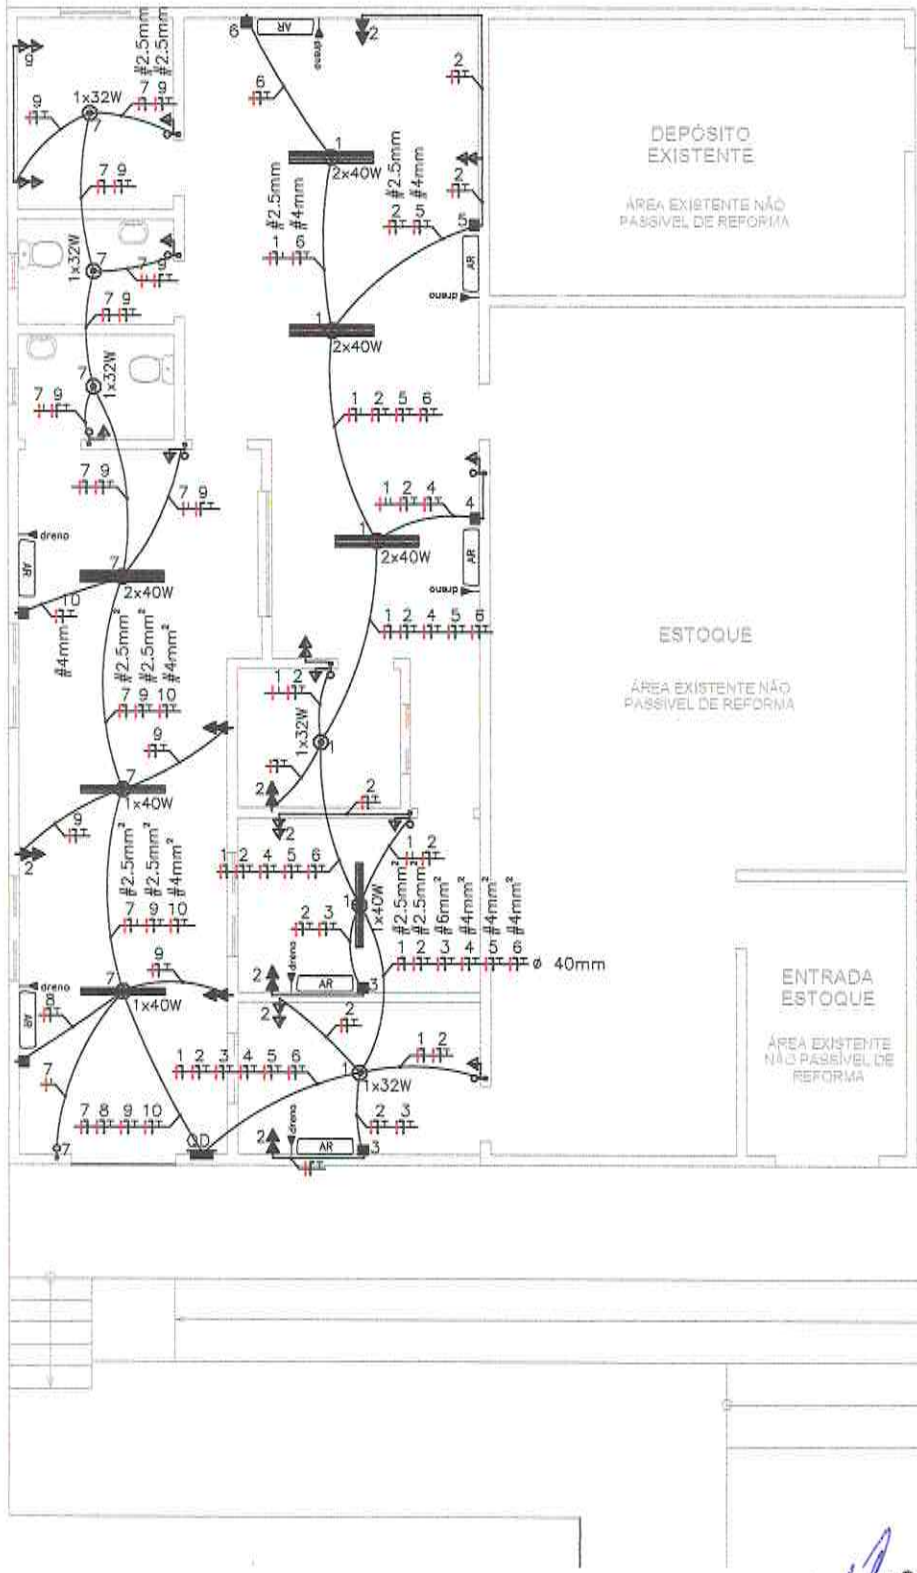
DEPÓSITO EXISTENTE

ÁREA EXISTENTE NÃO PASSIVEL DE REFORMA

ESTOQUE

ÁREA EXISTENTE NÃO PASSIVEL DE REFORMA

ENTRADA ESTOQUE

ÁREA EXISTENTE NÃO PASSIVEL DE REFORMA

1x32W
7 9
#2.5mm
#2.5mm
7 9
1x32W
7
7 9
1x32W
7 9
7 9
7 9
dreno
AR
10
2x40W
#4mm²
#2.5mm²
#2.5mm²
#4mm²
7 9 10
9
1x40W
7
9
2
#2.5mm²
#2.5mm²
#4mm²
7 9 10
9
dreno
AR
8
1x40W
7
7
7 8 9 10
QD
6
AR
dreno
2
6
1
2x40W
#2.5mm
#4mm
#2.5mm
#4mm
2
2
2 5
5
1 6
AR
dreno
1
2x40W
1 2 5 6
1 2 4
4
2x40W
AR
dreno
1 2 4 5 6
1 2
1x32W
1
2
2
2
1 2
1 2 4 5 6
1x40W
#2.5mm²
#2.5mm²
#6mm²
#4mm²
#4mm²
#4mm²
2 3
1 2 3 4 5 6
ø 40mm
2
dreno
AR
3
2
2
1 2 3 4 5 6
1 2
1x32W
2 3
2
dreno
AR
3